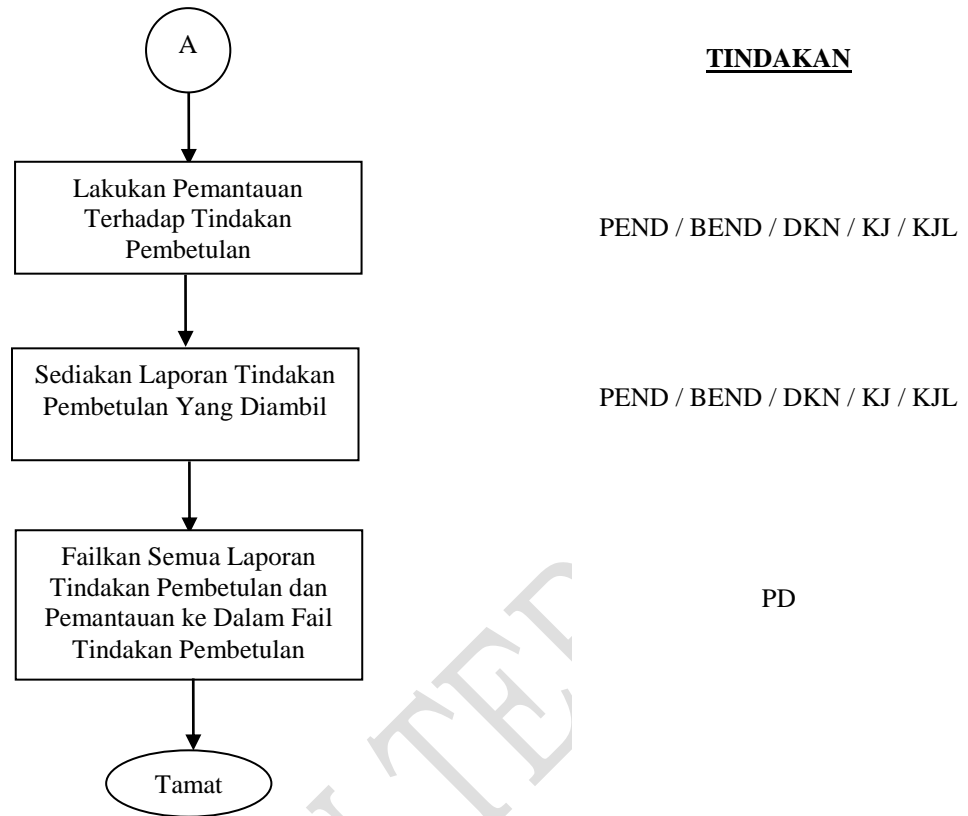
A

TINDAKAN

Lakukan Pemantauan Terhadap Tindakan Pembetulan

PEND / BEND / DKN / KJ / KJL

Sediakan Laporan Tindakan Pembetulan Yang Diambil

PEND / BEND / DKN / KJ / KJL

Failkan Semua Laporan Tindakan Pembetulan dan Pemantauan ke Dalam Fail Tindakan Pembetulan

PD

Tamat